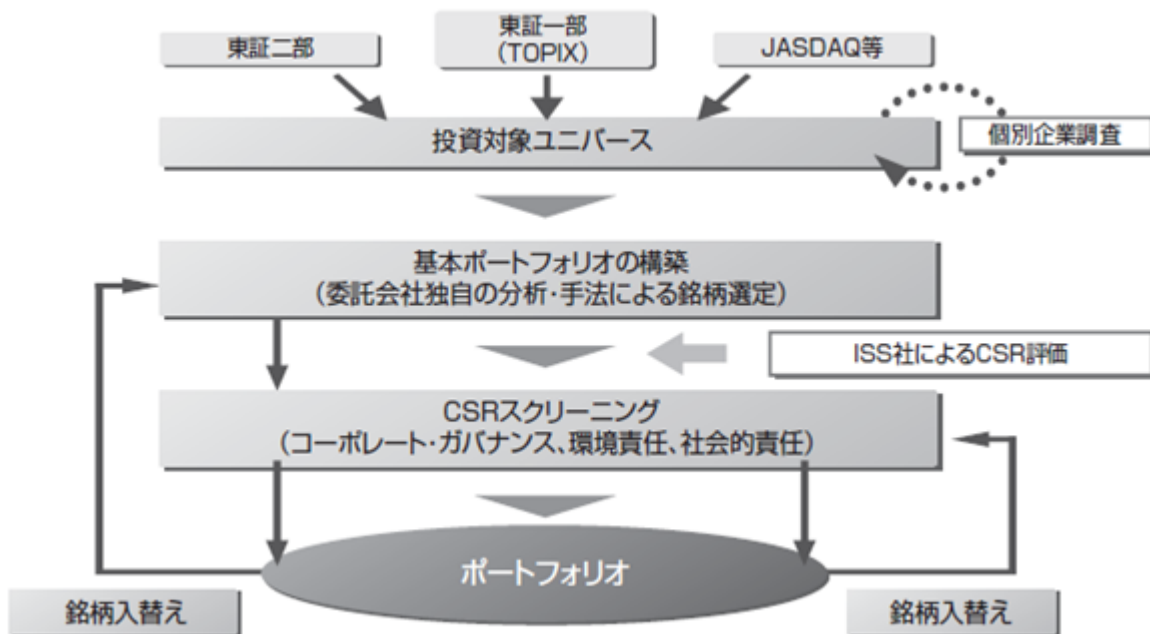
東証二部

東証一部
(TOPIX)

JASDAQ等

投資対象ユニバース

個別企業調査

基本ポートフォリオの構築
(委託会社独自の分析・手法による銘柄選定)

ISS社によるCSR評価

CSRスクリーニング
(コーポレート・ガバナンス、環境責任、社会的責任)

ポートフォリオ

銘柄入替え

銘柄入替え